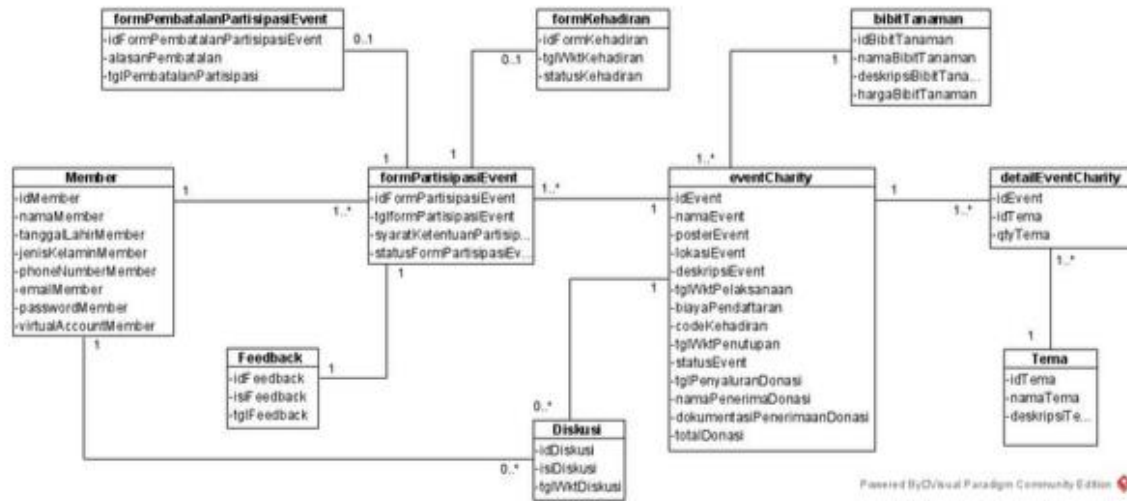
formPembatalanPartisipasiEvent
-idFormPembatalanPartisipasiEvent
-alasanPembatalan
-tglPembatalanPartisipasi

formKehadiran
-idFormKehadiran
-tglWktKehadiran
-statusKehadiran

bibitTanaman
-idBibitTanaman
-namaBibitTanaman
-deskripsBibitTana...
-hargaBibitTanaman

0..1
0..1
1
1
1
1..*

Member
-idMember
-namaMember
-tanggalLahirMember
-jenisKelaminMember
-phoneNumberMember
-emailMember
-passwordMember
-virtualAccountMember

1
1..*

formPartisipasiEvent
-idFormPartisipasiEvent
-tglformPartisipasiEvent
-syaratKetentuanPartisip...
-statusFormPartisipasiEv...

1..*
1

eventCharity
-idEvent
-namaEvent
-posterEvent
-lokasiEvent
-deskripsiEvent
-tglWktPelaksanaan
-biayaPendaftaran
-codeKehadiran
-tglWktPenutupan
-statusEvent
-tglPenyaluranDonasi
-namaPenerimaDonasi
-dokumentasiPenerimaanDonasi
-totalDonasi

1
1..*

detailEventCharity
-idEvent
-idTema
-qtyTema

1..*
1

Tema
-idTema
-namaTema
-deskripsiTe...

1
1
1

Feedback
-idFeedback
-isiFeedback
-tglFeedback

0..*
0..*

Diskusi
-idDiskusi
-isiDiskusi
-tglWktDiskusi

Powered By Visual Paradigm Community Edition